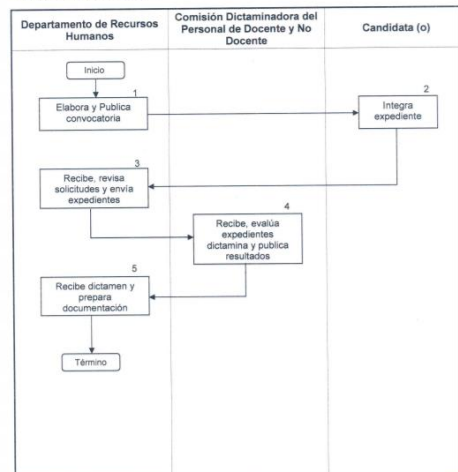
| Departamento de Recursos Humanos | Comisión Dictaminadora del Personal de Docente y No Docente | Candidata (o) |
|---|---|---|

Inicio

1
Elabora y Publica convocatoria

2
Integra expediente

3
Recibe, revisa solicitudes y envía expedientes

4
Recibe, evalúa expedientes dictamina y publica resultados

5
Recibe dictamen y prepara documentación

Término